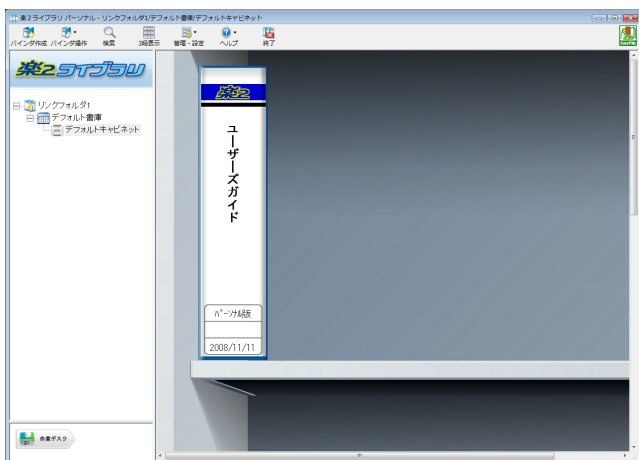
楽2ライブラリ パーソナル - リンクフォルダ1/デフォルト書庫/デフォルトキャビネット

バインダ作成 バインダ操作 検索 3段表示 管理・設定 ヘルプ 終了

楽2ライブラリ

リンクフォルダ1
デフォルト書庫
デフォルトキャビネット

楽2

ユーザーズガイド

パーソナル版

2008/11/11

作業デスク